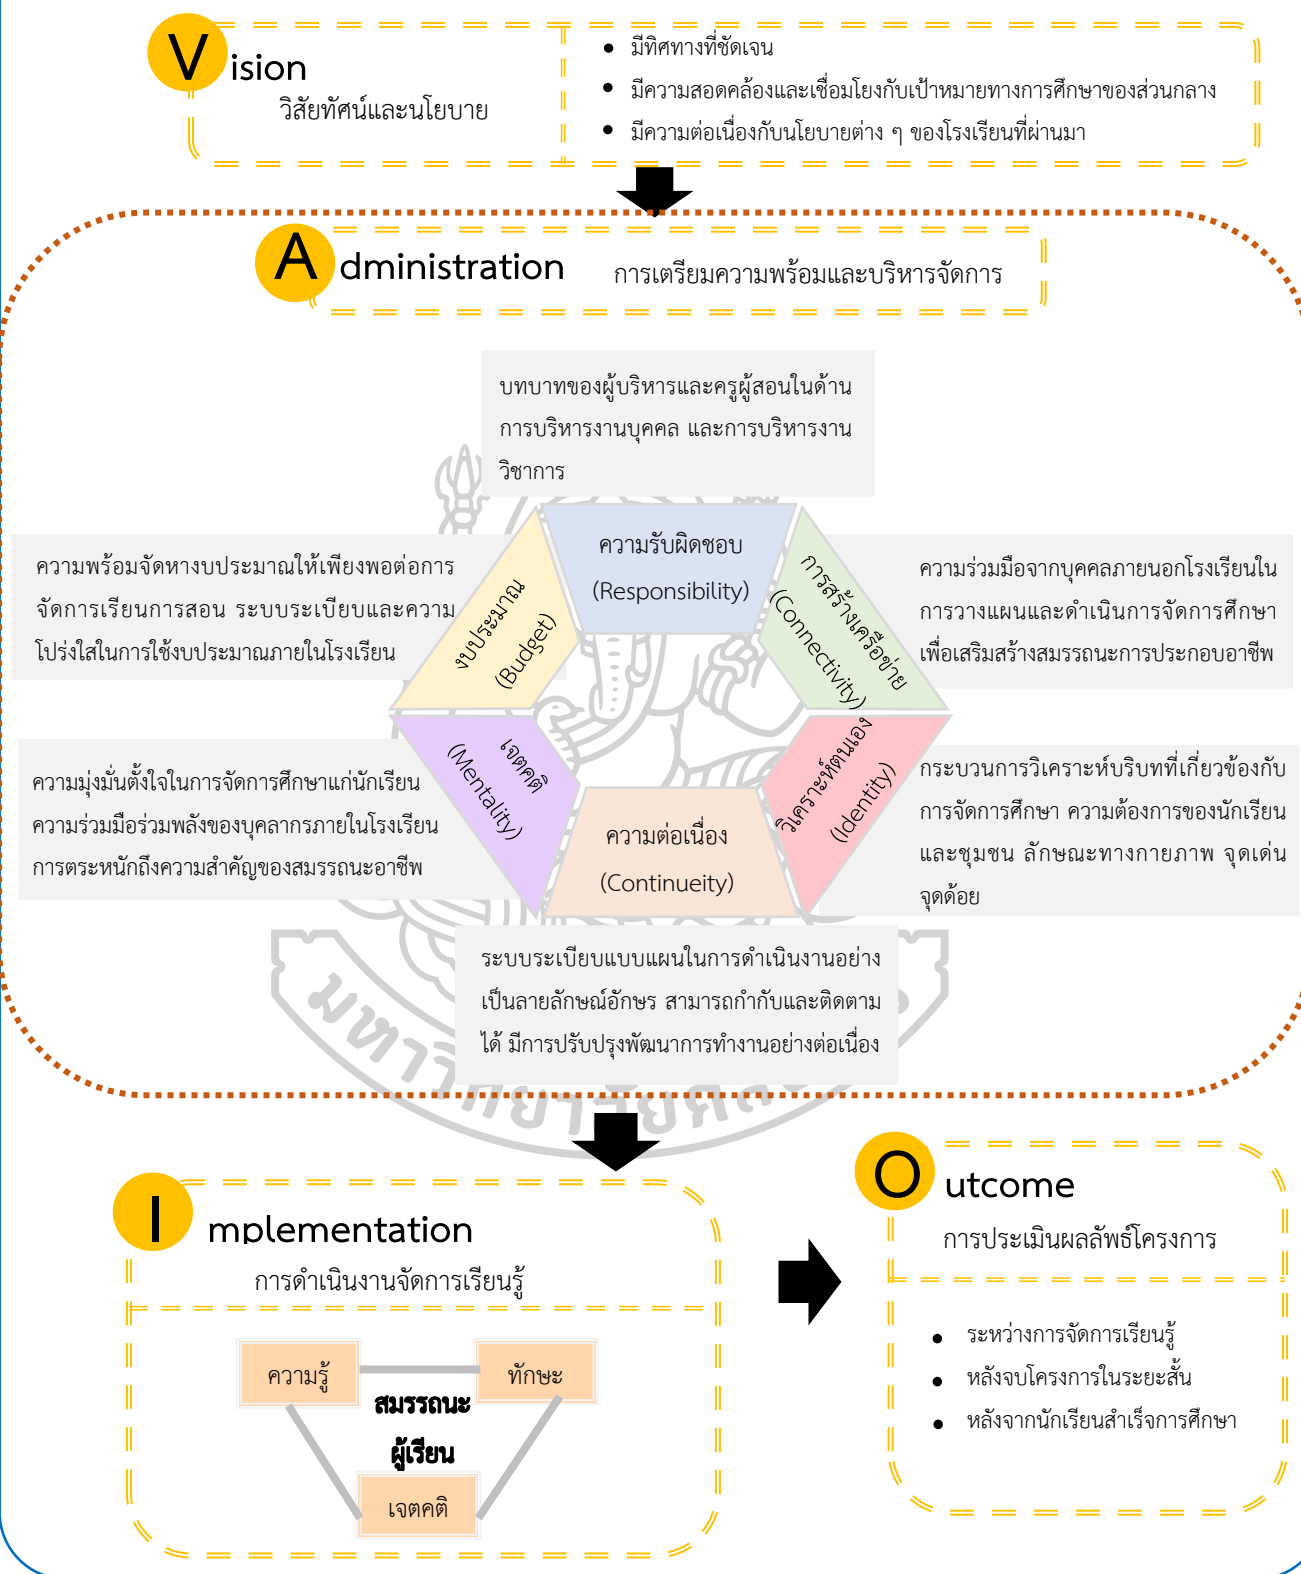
V ision
วิสัยทัศน์และนโยบาย

- มีทิศทางที่ชัดเจน
- มีความสอดคล้องและเชื่อมโยงกับเป้าหมายทางการศึกษาของส่วนกลาง
- มีความต่อเนื่องกับนโยบายต่าง ๆ ของโรงเรียนที่ผ่านมา

A dministration การเตรียมความพร้อมและบริหารจัดการ

บทบาทของผู้บริหารและครูผู้สอนในด้านการบริหารงานบุคคล และการบริหารงานวิชาการ

ความพร้อมจัดหางบประมาณให้เพียงพอต่อการจัดการเรียนการสอน ระบบระเบียบและความโปร่งใสในการใช้งบประมาณภายในโรงเรียน

ความรับผิดชอบ (Responsibility)

งบประมาณ (Budget)

การสร้างเครือข่าย (Connectivity)

ความร่วมมือจากบุคคลภายนอกโรงเรียนในการวางแผนและดำเนินการจัดการศึกษา เพื่อเสริมสร้างสมรรถนะการประกอบอาชีพ

ความมุ่งมั่นตั้งใจในการจัดการศึกษาแก่นักเรียน ความร่วมมือร่วมพลังของบุคลากรภายในโรงเรียน การตระหนักถึงความสำคัญของสมรรถนะอาชีพ

เจตคติ (Mentality)

ความต่อเนื่อง (Continueity)

วิเคราะห์ตนเอง (Identity)

กระบวนการวิเคราะห์บริบทที่เกี่ยวข้องกับการจัดการศึกษา ความต้องการของนักเรียนและชุมชน ลักษณะทางกายภาพ จุดเด่น จุดด้อย

ระบบระเบียบแบบแผนในการดำเนินงานอย่างเป็นลายลักษณ์อักษร สามารถกำกับและติดตามได้ มีการปรับปรุงพัฒนาการทำงานอย่างต่อเนื่อง

I mplementation
การดำเนินงานจัดการเรียนรู้

ความรู้
ทักษะ
สมรรถนะ
ผู้เรียน
เจตคติ

O utcome
การประเมินผลลัพธ์โครงการ

- ระหว่างการจัดการเรียนรู้
- หลังจบโครงการในระยะสั้น
- หลังจากนักเรียนสำเร็จการศึกษา